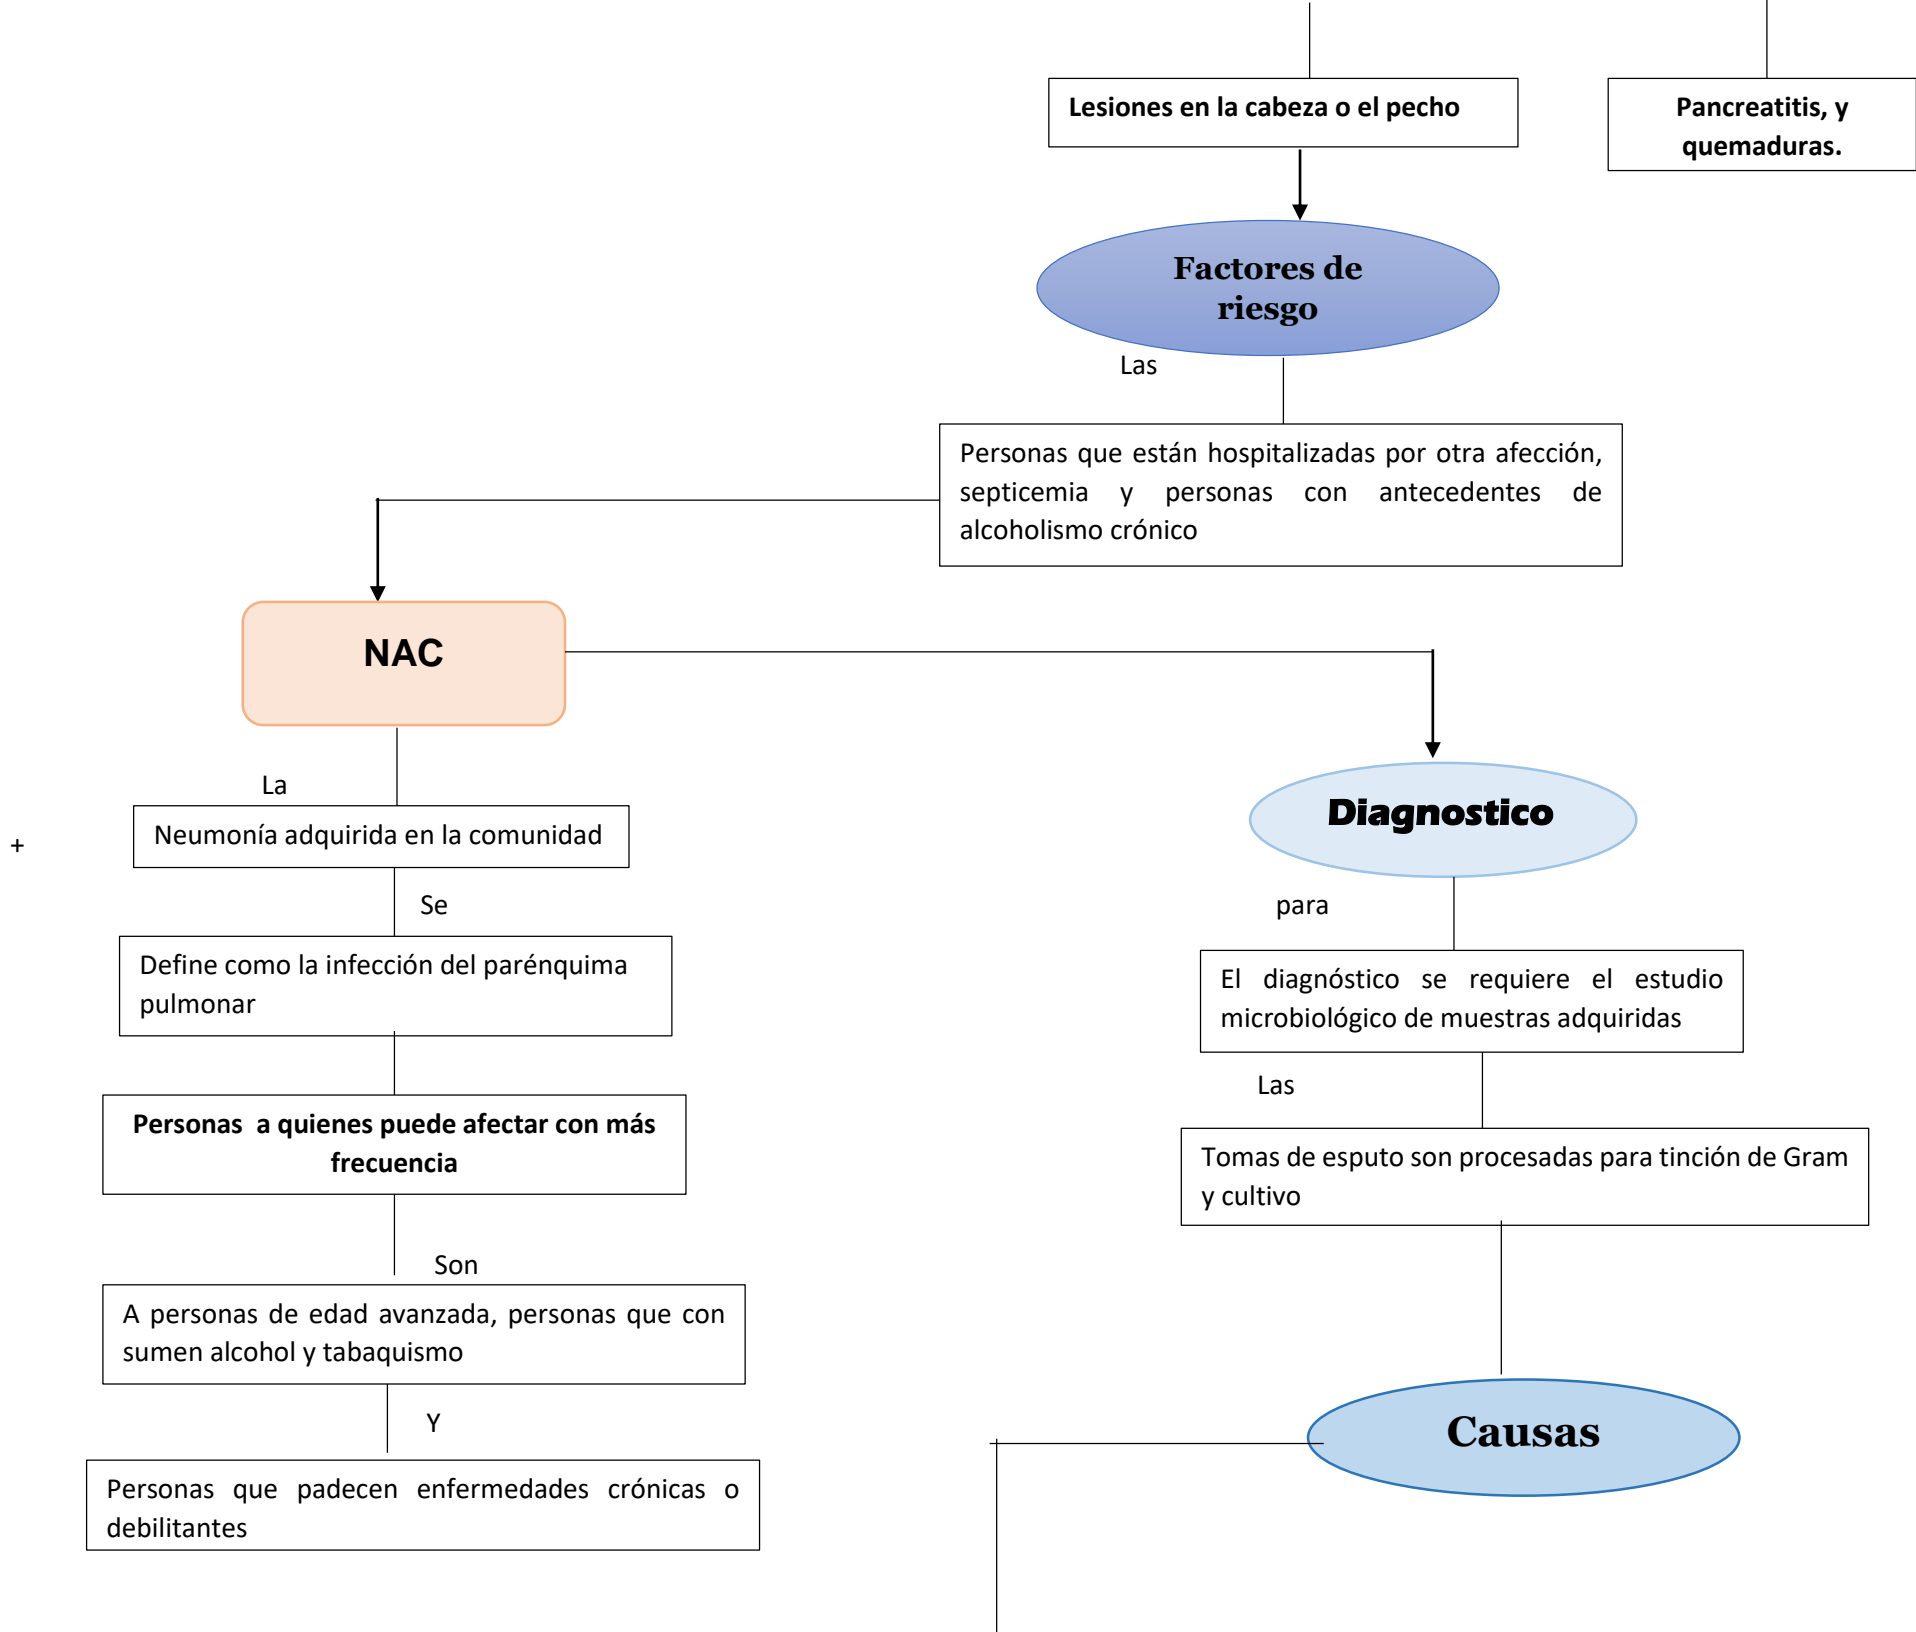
Lesiones en la cabeza o el pecho

Pancreatitis, y quemaduras.

Factores de riesgo

Las

Personas que están hospitalizadas por otra afección, septicemia y personas con antecedentes de alcoholismo crónico

NAC

La

Neumonía adquirida en la comunidad

+

Se

Define como la infección del parénquima pulmonar

Personas a quienes puede afectar con más frecuencia

Son

A personas de edad avanzada, personas que con sumen alcohol y tabaquismo

Y

Personas que padecen enfermedades crónicas o debilitantes

Diagnostico

para

El diagnóstico se requiere el estudio microbiológico de muestras adquiridas

Las

Tomas de esputo son procesadas para tinción de Gram y cultivo

Causas